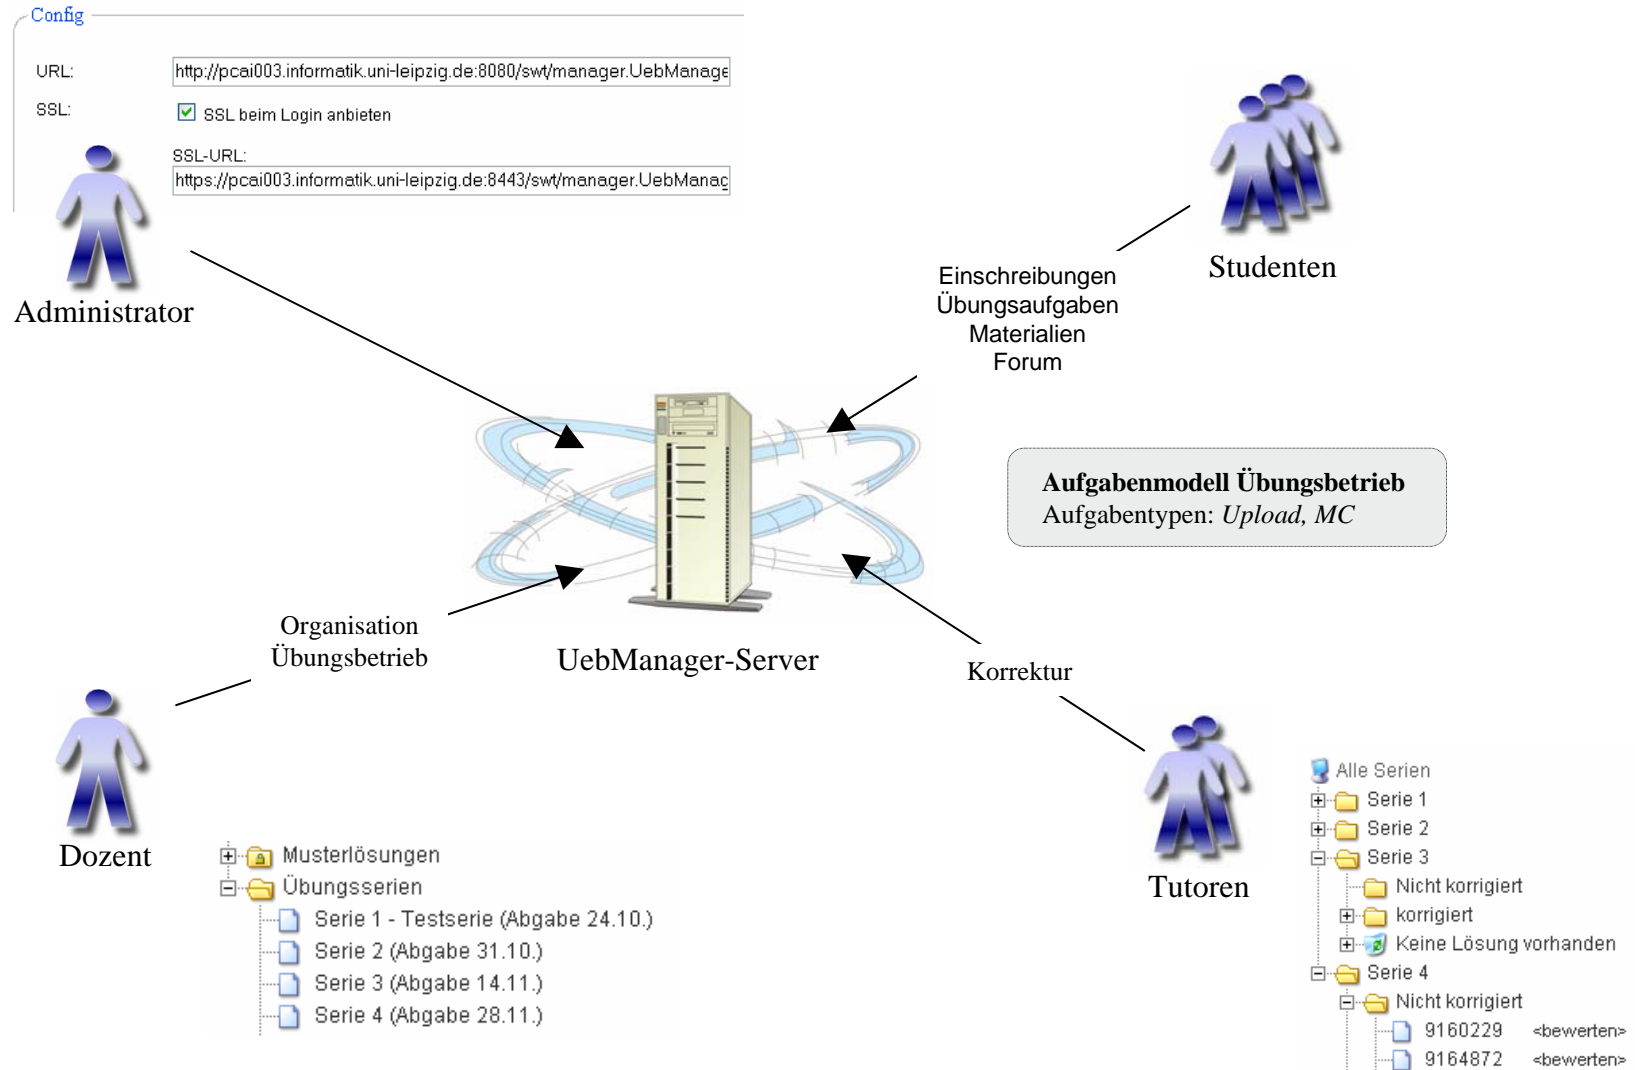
Config

URL: http://pcai003.informatik.uni-leipzig.de:8080/swt/manager.UebManage

SSL: SSL beim Login anbieten

SSL-URL:
https://pcai003.informatik.uni-leipzig.de:8443/swt/manager.UebManag

Administrator

Studenten

Einschreibungen
Übungsaufgaben
Materialien
Forum

**Aufgabenmodell Übungsbetrieb**
Aufgabentypen: *Upload, MC*

Organisation
Übungsbetrieb

UebManager-Server

Korrektur

Dozent

Musterlösungen
Übungsserien
Serie 1 - Testserie (Abgabe 24.10.)
Serie 2 (Abgabe 31.10.)
Serie 3 (Abgabe 14.11.)
Serie 4 (Abgabe 28.11.)

Tutoren

Alle Serien
Serie 1
Serie 2
Serie 3
Nicht korrigiert
korrigiert
Keine Lösung vorhanden
Serie 4
Nicht korrigiert
9160229 <bewerten>
9164872 <bewerten>